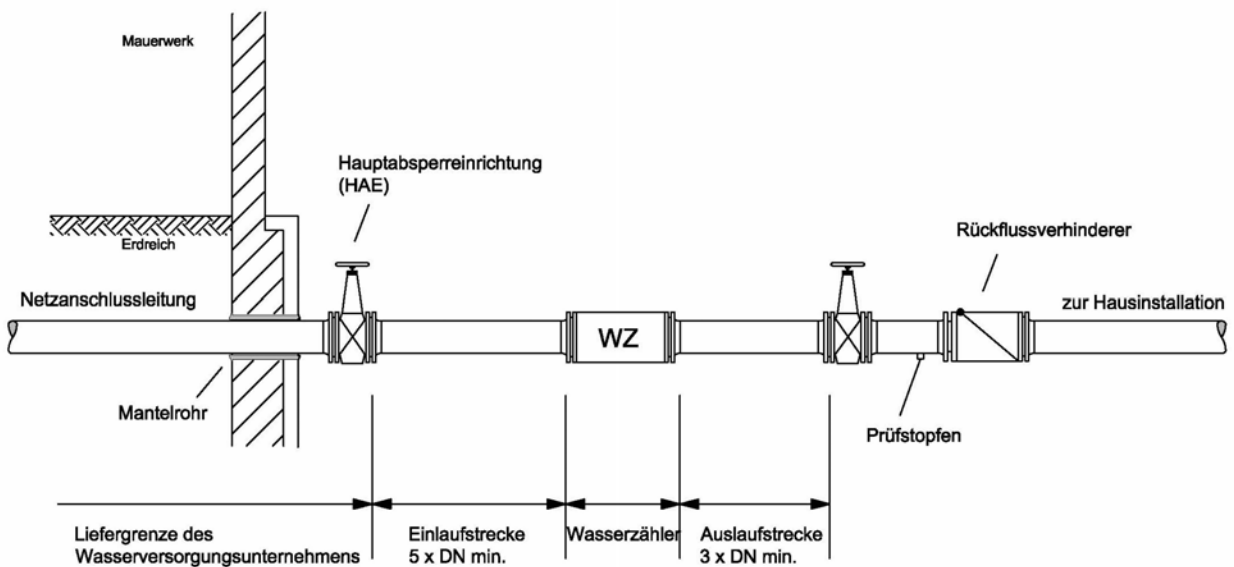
Mauerwerk

Hauptabsperreinrichtung (HAE)

Erdreich

Rückflussverhinderer

Netzanschlussleitung

WZ

zur Hausinstallation

Mantelrohr

Prüfstopfen

Liefergrenze des Wasserversorgungsunternehmens

Einlaufstrecke 5 x DN min.

Wasserzähler

Auslaufstrecke 3 x DN min.